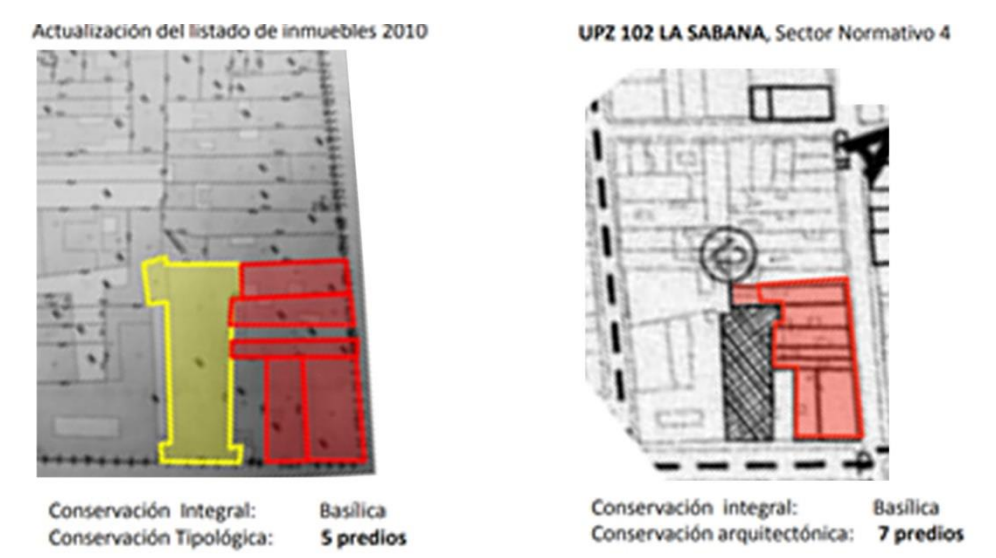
Actualización del listado de inmuebles 2010

Conservación Integral: Basílica
Conservación Tipológica: **5 predios**

**UPZ 102 LA SABANA**, Sector Normativo 4

Conservación integral: Basílica
Conservación arquitectónica: **7 predios**